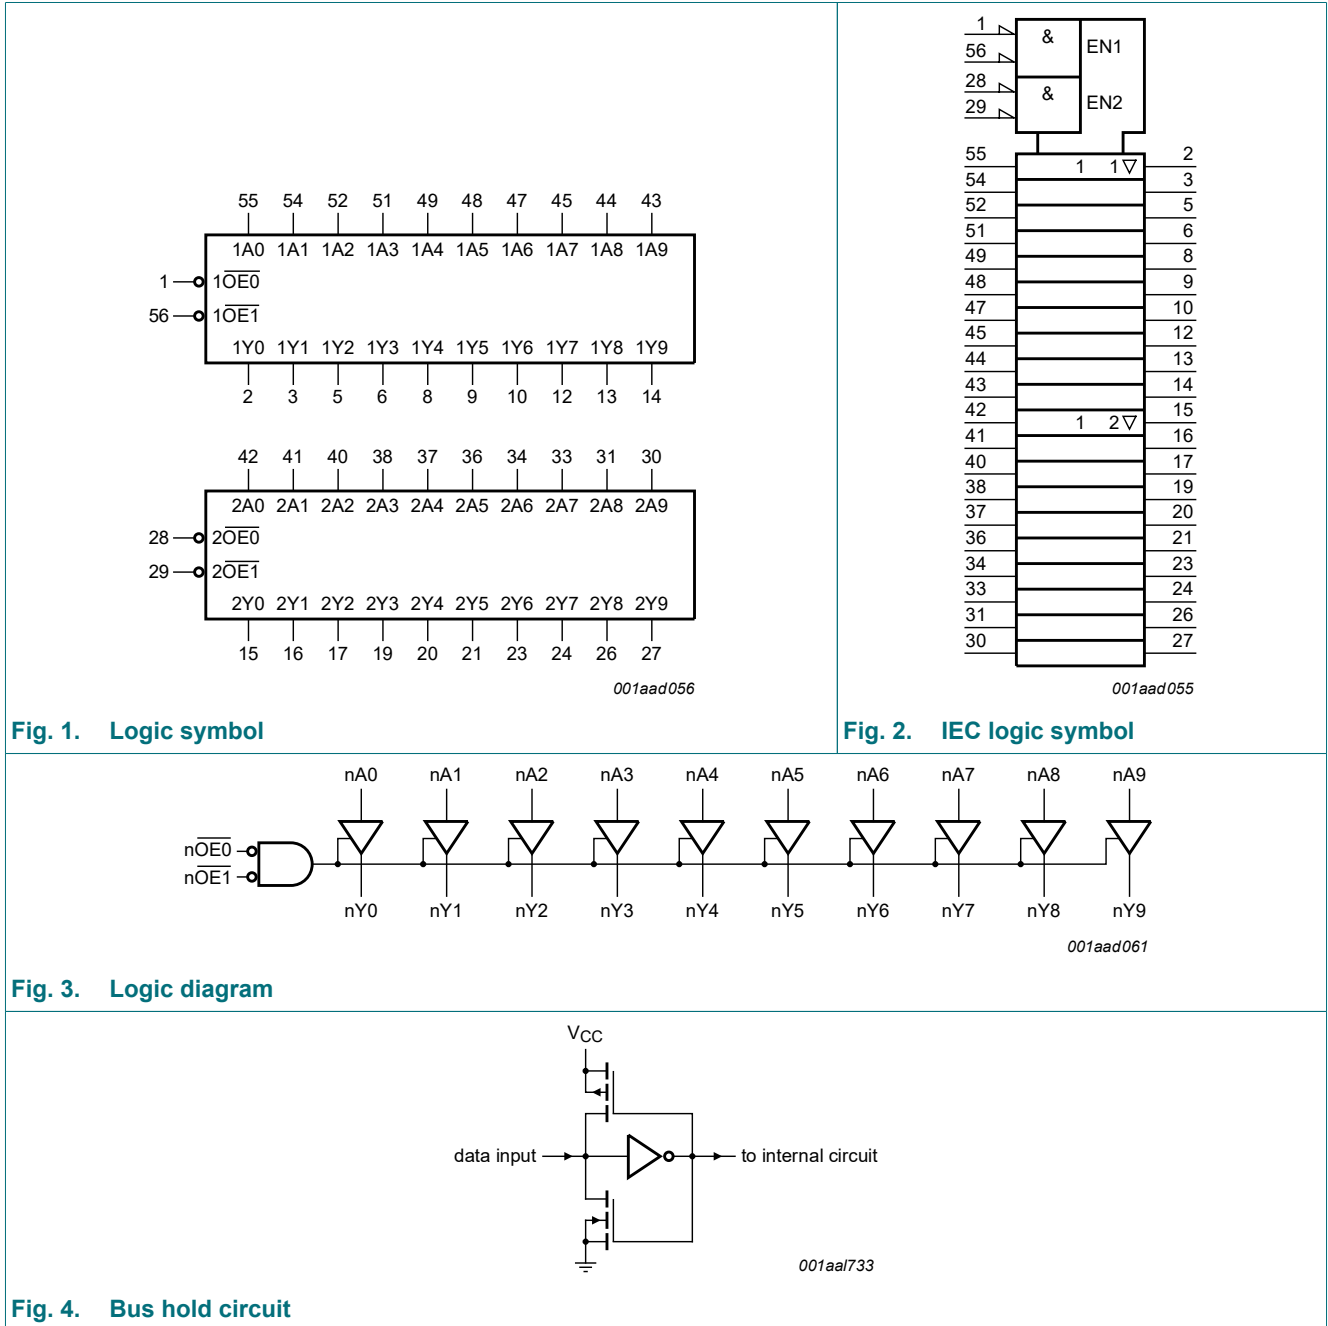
55 54 52 51 49 48 47 45 44 43

1A0 1A1 1A2 1A3 1A4 1A5 1A6 1A7 1A8 1A9

1 $1\overline{OE0}$

56 $1\overline{OE1}$

1Y0 1Y1 1Y2 1Y3 1Y4 1Y5 1Y6 1Y7 1Y8 1Y9

2 3 5 6 8 9 10 12 13 14

42 41 40 38 37 36 34 33 31 30

2A0 2A1 2A2 2A3 2A4 2A5 2A6 2A7 2A8 2A9

28 $2\overline{OE0}$

29 $2\overline{OE1}$

2Y0 2Y1 2Y2 2Y3 2Y4 2Y5 2Y6 2Y7 2Y8 2Y9

15 16 17 19 20 21 23 24 26 27

001aad056

Fig. 1. Logic symbol

1 56 & EN1

28 29 & EN2

55 1 1▽ 2
54 3
52 5
51 6
49 8
48 9
47 10
45 12
44 13
43 14
42 1 2▽ 15
41 16
40 17
38 19
37 20
36 21
34 23
33 24
31 26
30 27

001aad055

Fig. 2. IEC logic symbol

nA0 nA1 nA2 nA3 nA4 nA5 nA6 nA7 nA8 nA9

$n\overline{OE0}$

$n\overline{OE1}$

nY0 nY1 nY2 nY3 nY4 nY5 nY6 nY7 nY8 nY9

001aad061

Fig. 3. Logic diagram

$V_{CC}$

data input

to internal circuit

001aal733

Fig. 4. Bus hold circuit